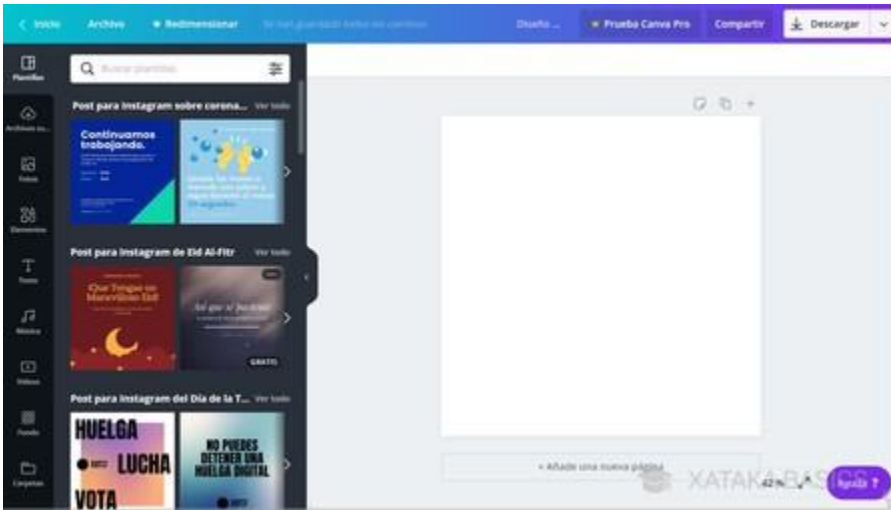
< Inicio Archivo ✦ Redimensionar Se han guardado todos los cambios Diseño ... Prueba Canva Pro Compartir Descargar

Plantillas
Archivos su...
Fotos
Elementos
Texto
Música
Vídeos
Fondo
Carpetas

Buscar plantillas

Post para Instagram sobre corona... Ver todo

Continuamos trabajando.

Post para Instagram de Eid Al-Fitr Ver todo

Que Tengas un Maravilloso Eid

GRATIS

Post para Instagram del Día de la T... Ver todo

HUELGA LUCHA VOTA

NO PUEDES DETENER UNA HUELGA DIGITAL

+ Añade una nueva página

XATAKA BASICS

Ayuda ?